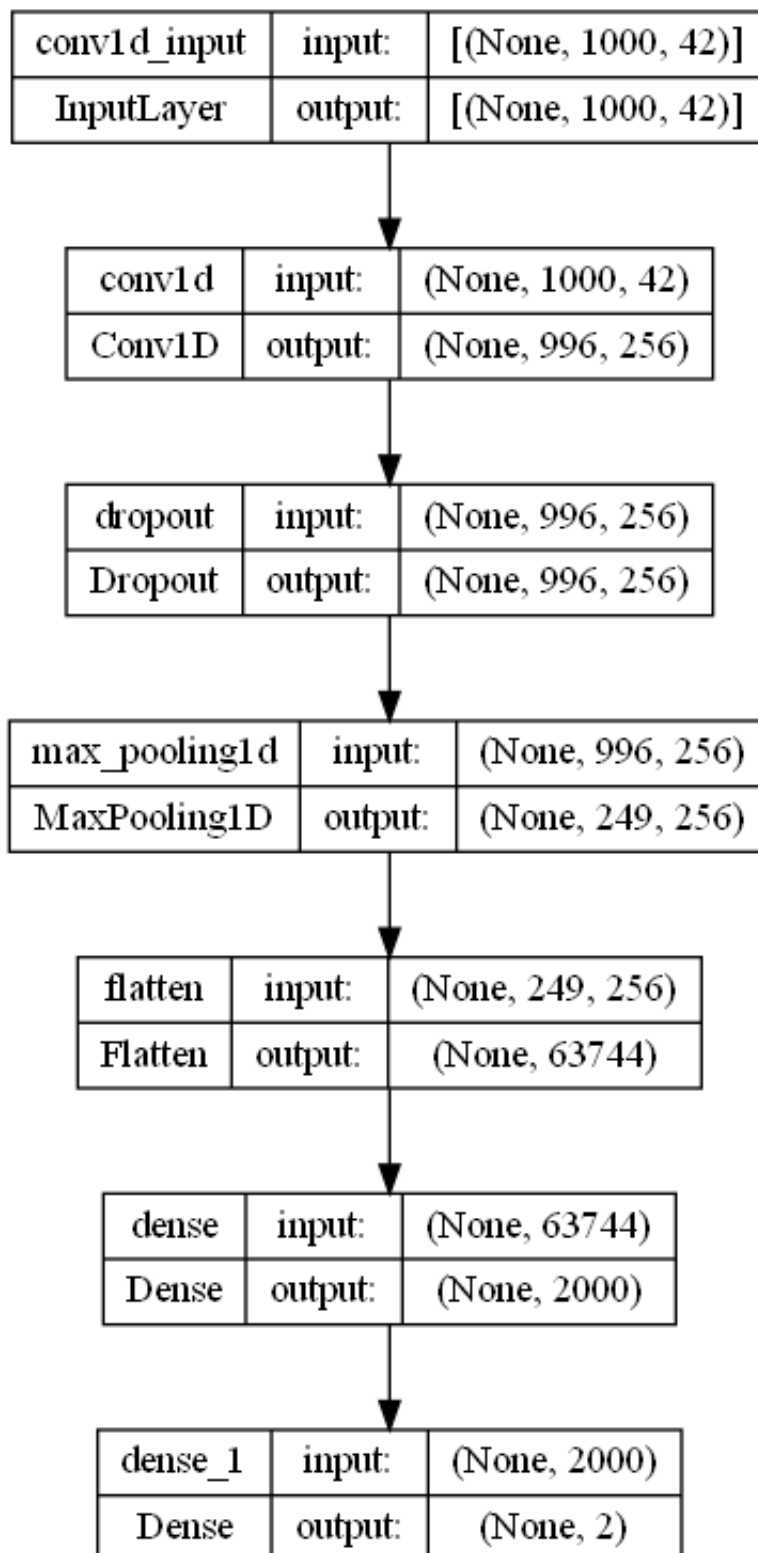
| conv1d_input | input: | [(None, 1000, 42)] |
|---|---|---|
| InputLayer | output: | [(None, 1000, 42)] |

| conv1d | input: | (None, 1000, 42) |
|---|---|---|
| Conv1D | output: | (None, 996, 256) |

| dropout | input: | (None, 996, 256) |
|---|---|---|
| Dropout | output: | (None, 996, 256) |

| max_pooling1d | input: | (None, 996, 256) |
|---|---|---|
| MaxPooling1D | output: | (None, 249, 256) |

| flatten | input: | (None, 249, 256) |
|---|---|---|
| Flatten | output: | (None, 63744) |

| dense | input: | (None, 63744) |
|---|---|---|
| Dense | output: | (None, 2000) |

| dense_1 | input: | (None, 2000) |
|---|---|---|
| Dense | output: | (None, 2) |